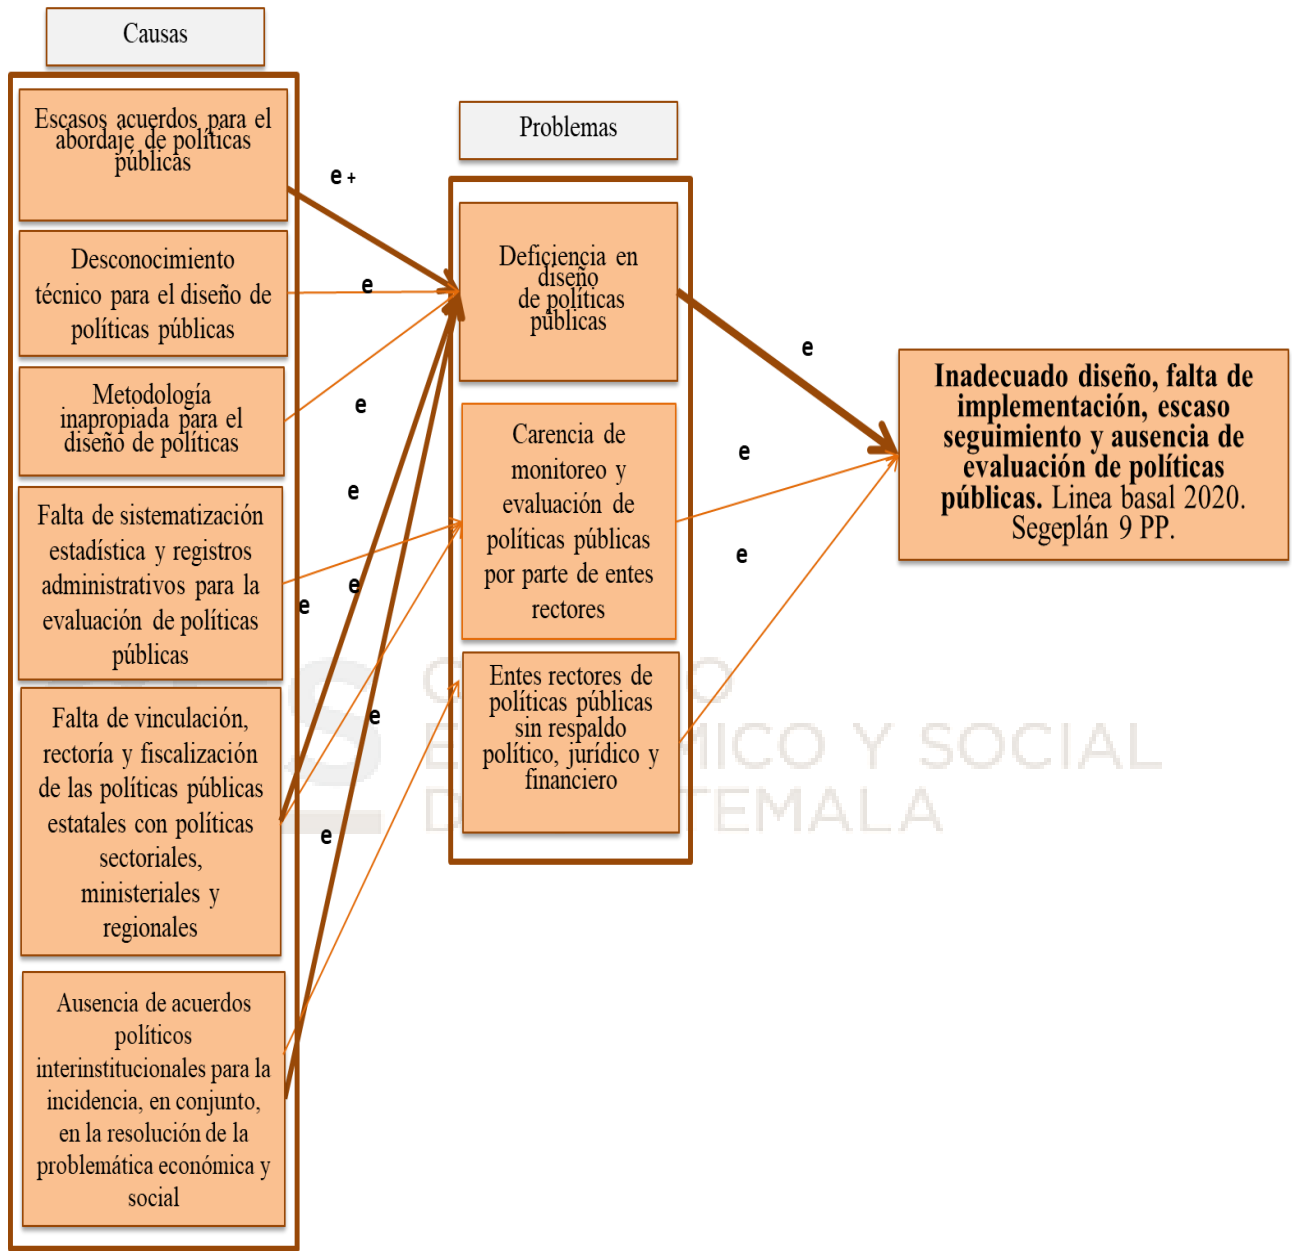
Causas

Escasos acuerdos para el abordaje de políticas públicas

Desconocimiento técnico para el diseño de políticas públicas

Metodología inapropiada para el diseño de políticas

Falta de sistematización estadística y registros administrativos para la evaluación de políticas públicas

Falta de vinculación, rectoría y fiscalización de las políticas públicas estatales con políticas sectoriales, ministeriales y regionales

Ausencia de acuerdos políticos interinstitucionales para la incidencia, en conjunto, en la resolución de la problemática económica y social

e +

e

e

e

e

e

e

e

Problemas

Deficiencia en diseño de políticas públicas

Carencia de monitoreo y evaluación de políticas públicas por parte de entes rectores

Entes rectores de políticas públicas sin respaldo político, jurídico y financiero

e

e

e

Inadecuado diseño, falta de implementación, escaso seguimiento y ausencia de evaluación de políticas públicas. Linea basal 2020. Segeplán 9 PP.

C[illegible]O E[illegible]MICO Y SOCIAL D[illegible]TEMALA